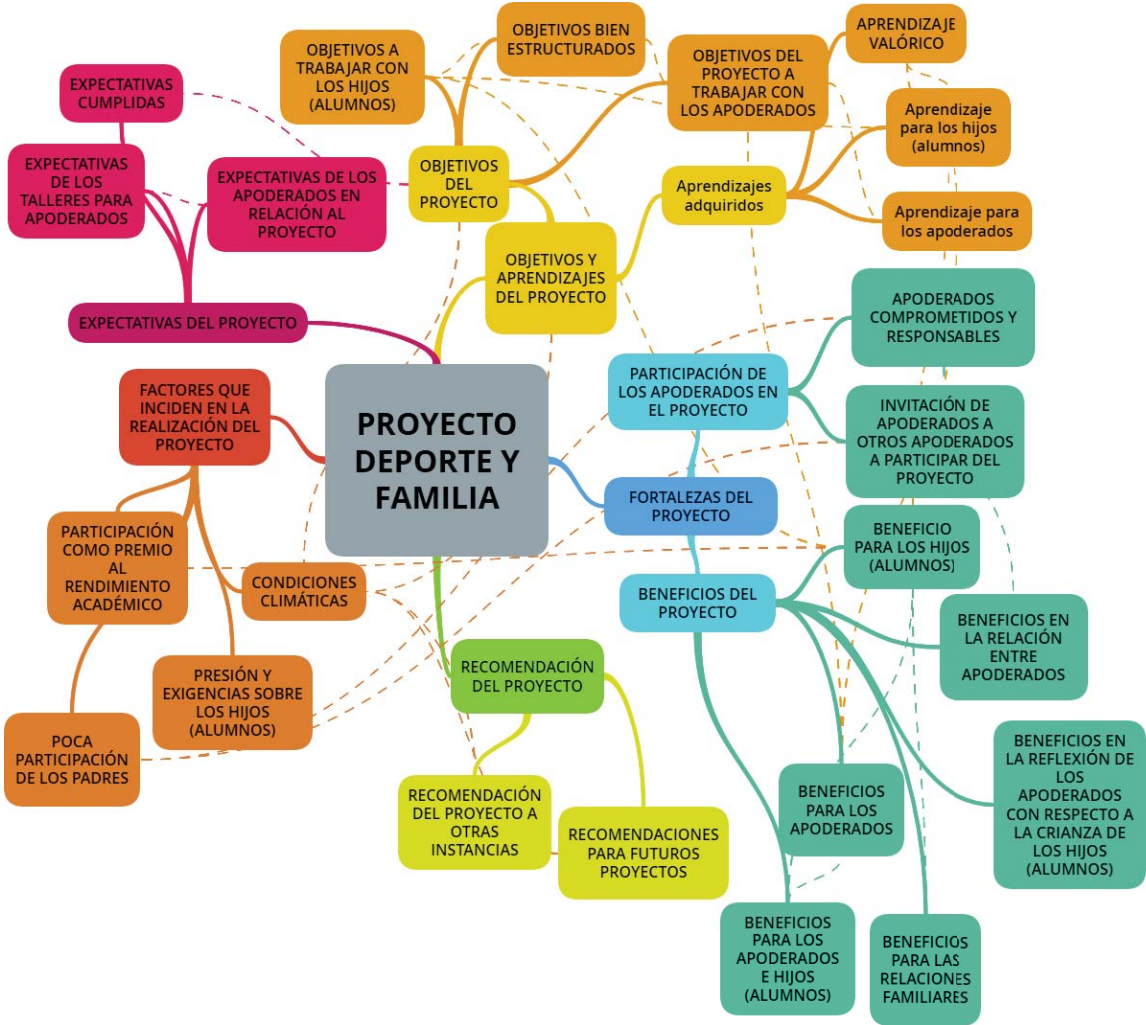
PROYECTO DEPORTE Y FAMILIA

OBJETIVOS A TRABAJAR CON LOS HIJOS (ALUMNOS)

OBJETIVOS BIEN ESTRUCTURADOS

OBJETIVOS DEL PROYECTO A TRABAJAR CON LOS APODERADOS

APRENDIZAJE VALÓRICO

Aprendizaje para los hijos (alumnos)

Aprendizaje para los apoderados

Aprendizajes adquiridos

OBJETIVOS DEL PROYECTO

OBJETIVOS Y APRENDIZAJES DEL PROYECTO

EXPECTATIVAS CUMPLIDAS

EXPECTATIVAS DE LOS TALLERES PARA APODERADOS

EXPECTATIVAS DE LOS APODERADOS EN RELACIÓN AL PROYECTO

EXPECTATIVAS DEL PROYECTO

FACTORES QUE INCIDEN EN LA REALIZACIÓN DEL PROYECTO

PARTICIPACIÓN COMO PREMIO AL RENDIMIENTO ACADÉMICO

CONDICIONES CLIMÁTICAS

PRESIÓN Y EXIGENCIAS SOBRE LOS HIJOS (ALUMNOS)

POCA PARTICIPACIÓN DE LOS PADRES

PARTICIPACIÓN DE LOS APODERADOS EN EL PROYECTO

APODERADOS COMPROMETIDOS Y RESPONSABLES

INVITACIÓN DE APODERADOS A OTROS APODERADOS A PARTICIPAR DEL PROYECTO

FORTALEZAS DEL PROYECTO

BENEFICIO PARA LOS HIJOS (ALUMNOS)

BENEFICIOS DEL PROYECTO

BENEFICIOS EN LA RELACIÓN ENTRE APODERADOS

BENEFICIOS EN LA REFLEXIÓN DE LOS APODERADOS CON RESPECTO A LA CRIANZA DE LOS HIJOS (ALUMNOS)

BENEFICIOS PARA LOS APODERADOS

BENEFICIOS PARA LOS APODERADOS E HIJOS (ALUMNOS)

BENEFICIOS PARA LAS RELACIONES FAMILIARES

RECOMENDACIÓN DEL PROYECTO

RECOMENDACIÓN DEL PROYECTO A OTRAS INSTANCIAS

RECOMENDACIONES PARA FUTUROS PROYECTOS